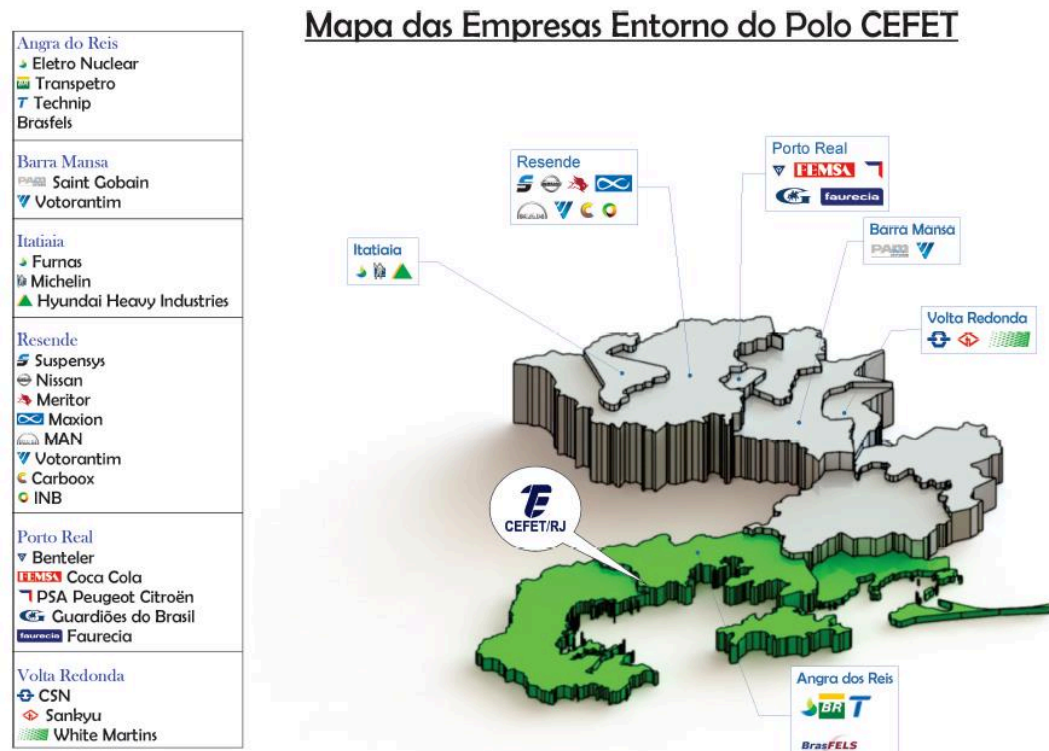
Mapa das Empresas Entorno do Polo CEFET

Angra do Reis
Eletro Nuclear
Transpetro
Technip
Brasfels

Barra Mansa
Saint Gobain
Votorantim

Itatiaia
Furnas
Michelin
Hyundai Heavy Industries

Resende
Suspensys
Nissan
Meritor
Maxion
MAN
Votorantim
Carboox
INB

Porto Real
Benteler
FEMSA Coca Cola
PSA Peugeot Citroën
Guardiões do Brasil
faurecia Faurecia

Volta Redonda
CSN
Sankyu
White Martins

Resende

Porto Real
FEMSA
faurecia

Itatiaia

Barra Mansa
PAM

Volta Redonda

CEFET/RJ

Angra dos Reis
BR
T
BrasFELS